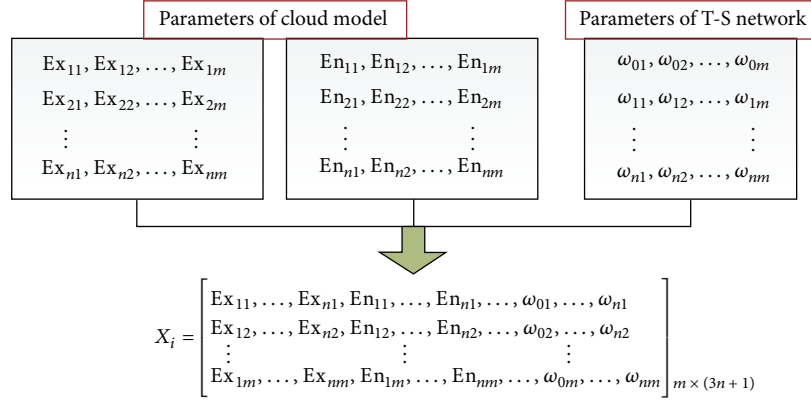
Parameters of cloud model

Parameters of T-S network

$\mathrm{Ex}_{11}, \mathrm{Ex}_{12}, \ldots, \mathrm{Ex}_{1m}$
$\mathrm{Ex}_{21}, \mathrm{Ex}_{22}, \ldots, \mathrm{Ex}_{2m}$
$\vdots \quad \vdots$
$\mathrm{Ex}_{n1}, \mathrm{Ex}_{n2}, \ldots, \mathrm{Ex}_{nm}$

$\mathrm{En}_{11}, \mathrm{En}_{12}, \ldots, \mathrm{En}_{1m}$
$\mathrm{En}_{21}, \mathrm{En}_{22}, \ldots, \mathrm{En}_{2m}$
$\vdots \quad \vdots$
$\mathrm{En}_{n1}, \mathrm{En}_{n2}, \ldots, \mathrm{En}_{nm}$

$\omega_{01}, \omega_{02}, \ldots, \omega_{0m}$
$\omega_{11}, \omega_{12}, \ldots, \omega_{1m}$
$\vdots \quad \vdots$
$\omega_{n1}, \omega_{n2}, \ldots, \omega_{nm}$

$X_i = \begin{bmatrix} \mathrm{Ex}_{11}, \ldots, \mathrm{Ex}_{n1}, \mathrm{En}_{11}, \ldots, \mathrm{En}_{n1}, \ldots, \omega_{01}, \ldots, \omega_{n1} \\ \mathrm{Ex}_{12}, \ldots, \mathrm{Ex}_{n2}, \mathrm{En}_{12}, \ldots, \mathrm{En}_{n2}, \ldots, \omega_{02}, \ldots, \omega_{n2} \\ \vdots \quad \vdots \quad \vdots \\ \mathrm{Ex}_{1m}, \ldots, \mathrm{Ex}_{nm}, \mathrm{En}_{1m}, \ldots, \mathrm{En}_{nm}, \ldots, \omega_{0m}, \ldots, \omega_{nm} \end{bmatrix}_{m \times (3n+1)}$